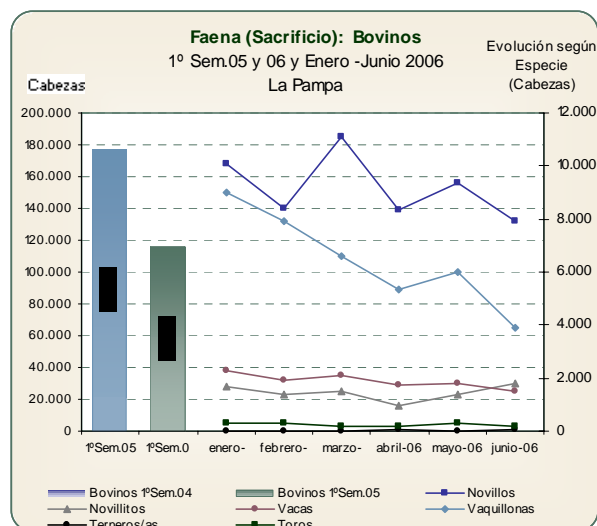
Faena (Sacrificio): Bovinos
1º Sem.05 y 06 y Enero -Junio 2006
La Pampa

Evolución según Especie (Cabezas)

Cabezas

200.000
180.000
160.000
140.000
120.000
100.000
80.000
60.000
40.000
20.000
0

12.000
10.000
8.000
6.000
4.000
2.000
0

1ºSem.05
1ºSem.0
enero-
febrero-
marzo-
abril-06
mayo-06
junio-06

Bovinos 1ºSem.04
Bovinos 1ºSem.05
Novillos
Novillitos
Vacas
Vaquillonas
Terneros/as
Toros